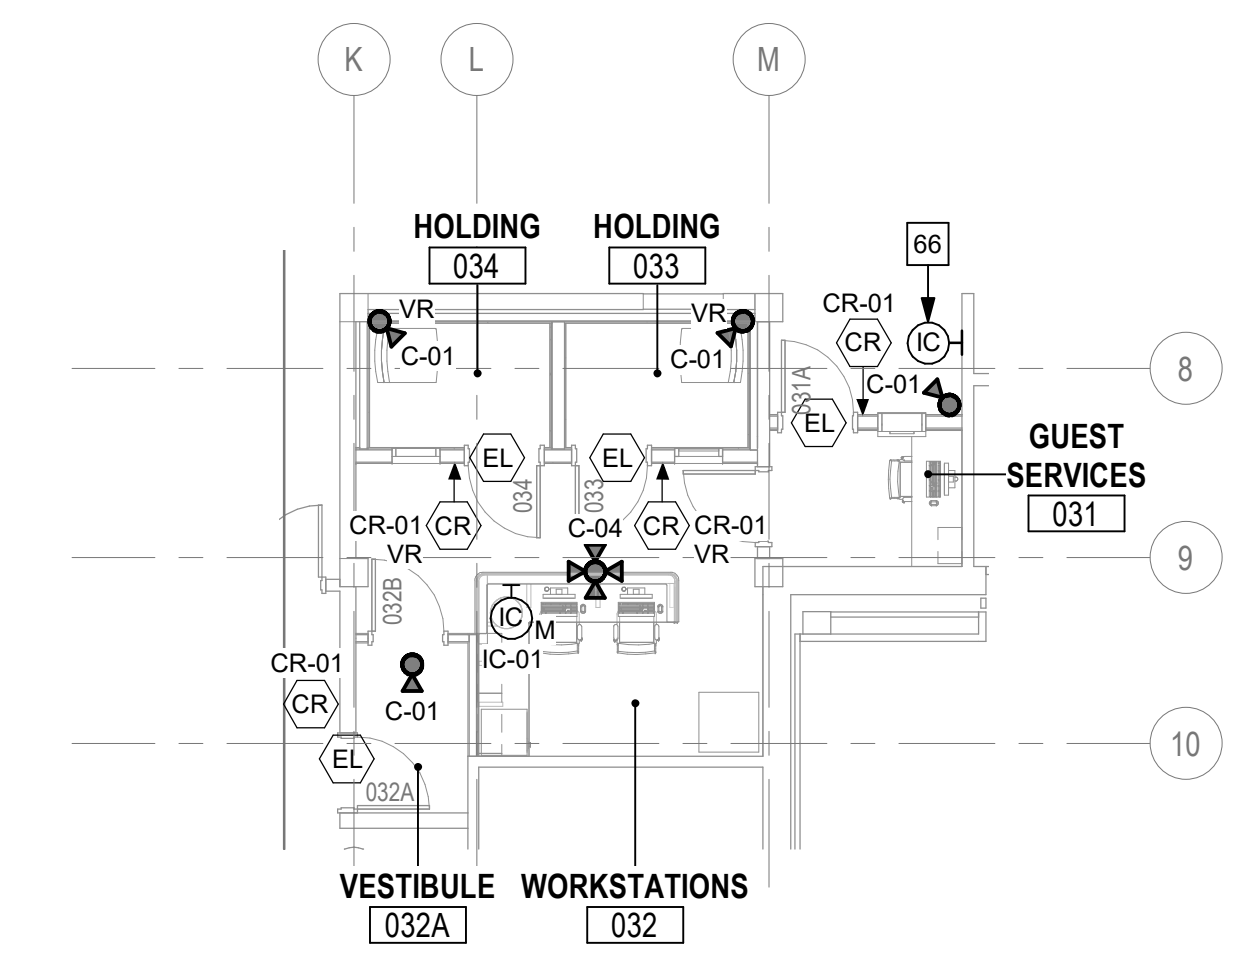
K
L
M

HOLDING
034

HOLDING
033

66

VR
C-01

VR
C-01

CR-01
CR
IC
C-01
031A
EL

8

GUEST
SERVICES
031

EL
EL
034
033

CR-01
CR
VR

C-04

CR
CR-01
VR

9

032B
IC
M
IC-01

CR-01
CR
C-01

EL
032A

10

VESTIBULE
032A

WORKSTATIONS
032